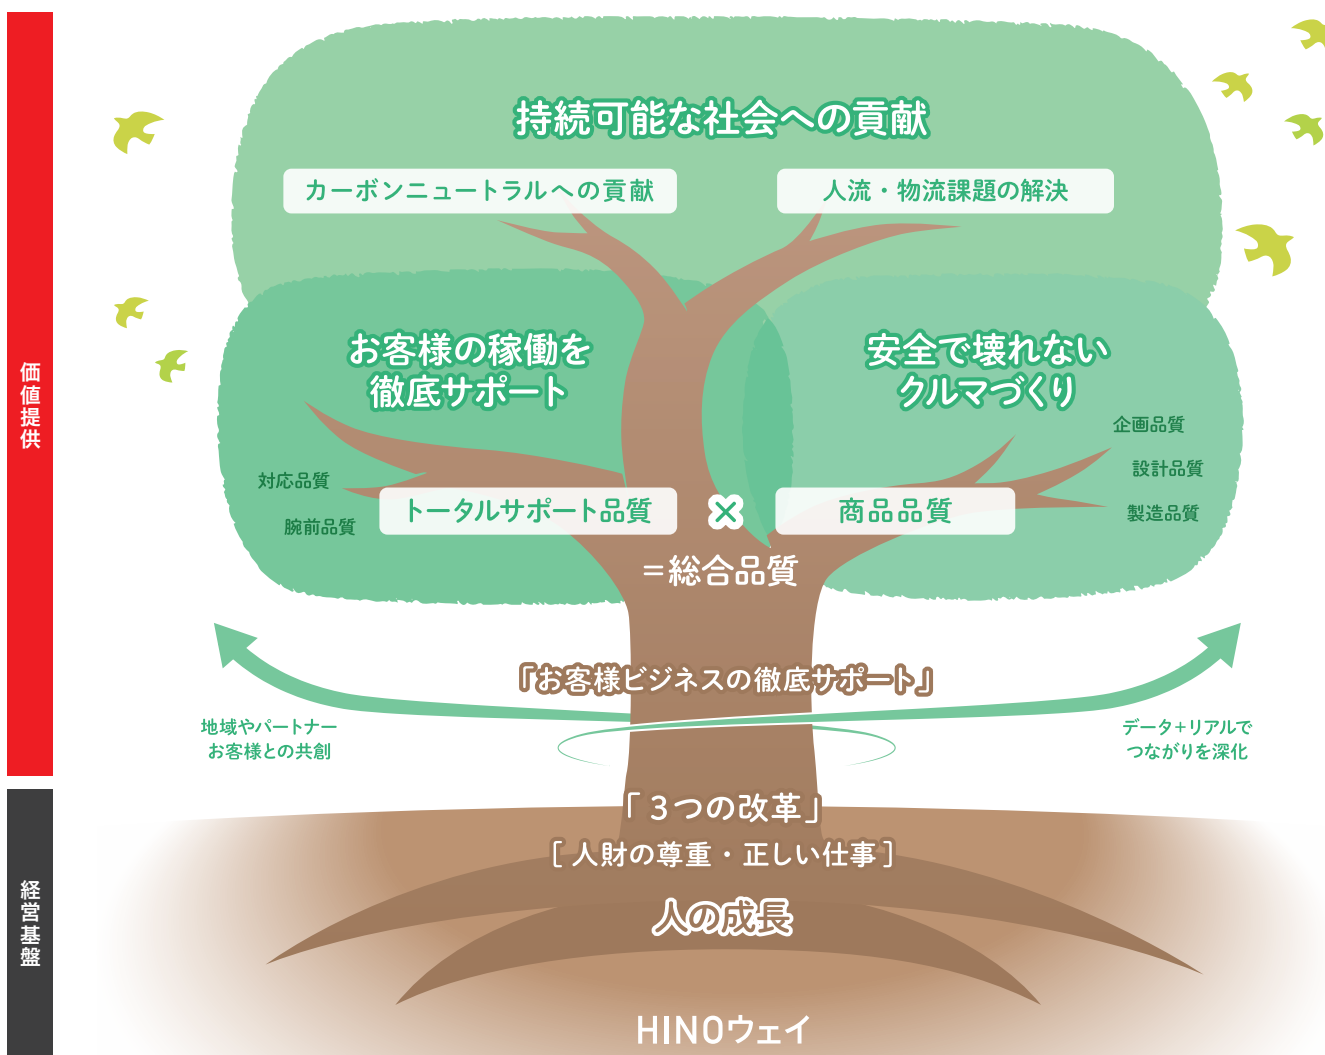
価値提供

持続可能な社会への貢献

カーボンニュートラルへの貢献

人流・物流課題の解決

お客様の稼働を徹底サポート

安全で壊れないクルマづくり

企画品質

設計品質

製造品質

対応品質

腕前品質

トータルサポート品質

×

商品品質

＝総合品質

「お客様ビジネスの徹底サポート」

地域やパートナーお客様との共創

データ+リアルでつながりを深化

経営基盤

「３つの改革」

［人財の尊重・正しい仕事］

人の成長

HINOウェイ